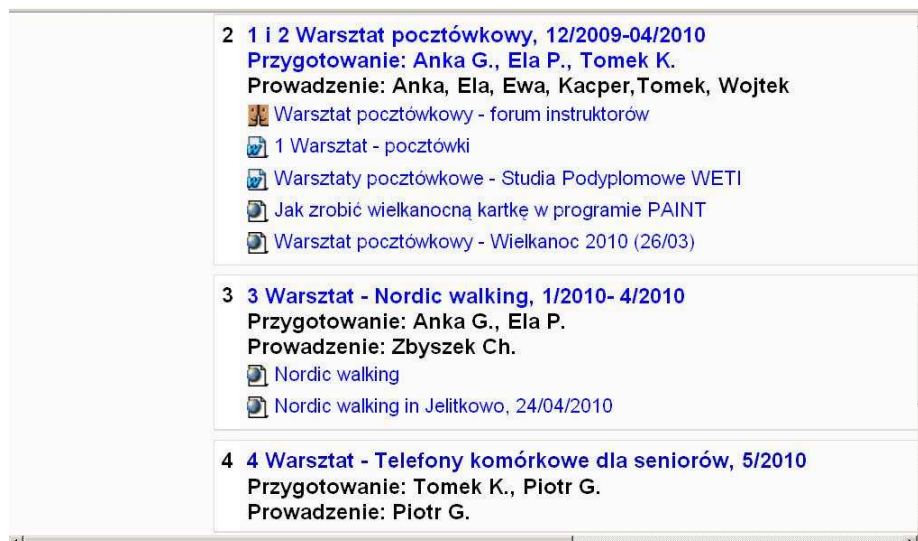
2 1 i 2 Warsztat pocztówkowy, 12/2009-04/2010
Przygotowanie: Anka G., Ela P., Tomek K.
Prowadzenie: Anka, Ela, Ewa, Kacper,Tomek, Wojtek

Warsztat pocztówkowy - forum instruktorów

1 Warsztat - pocztówki

Warsztaty pocztówkowe - Studia Podyplomowe WETI

Jak zrobić wielkanocną kartkę w programie PAINT

Warsztat pocztówkowy - Wielkanoc 2010 (26/03)

3 3 Warsztat - Nordic walking, 1/2010- 4/2010
Przygotowanie: Anka G., Ela P.
Prowadzenie: Zbyszek Ch.

Nordic walking

Nordic walking in Jelitkowo, 24/04/2010

4 4 Warsztat - Telefony komórkowe dla seniorów, 5/2010
Przygotowanie: Tomek K., Piotr G.
Prowadzenie: Piotr G.